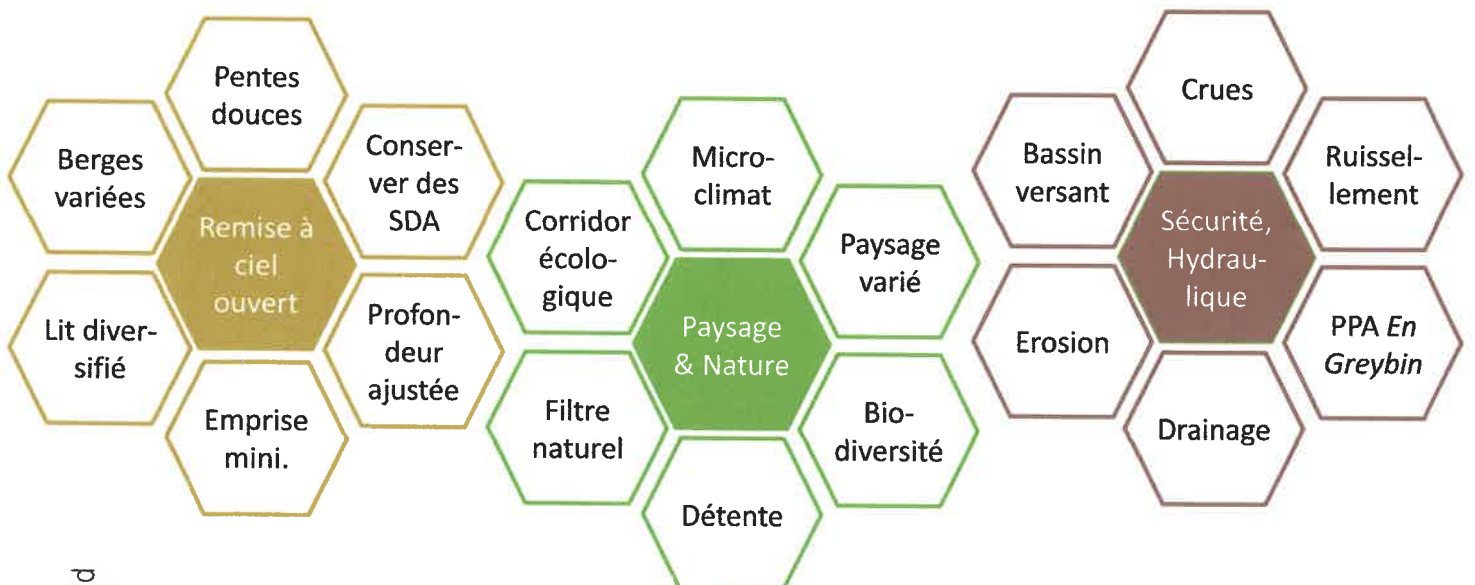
Remise à ciel ouvert

Pentes douces

Berges variées

Conserver des SDA

Lit diversifié

Profondeur ajustée

Emprise mini.

Paysage & Nature

Microclimat

Corridor écologique

Paysage varié

Filtre naturel

Biodiversité

Détente

Sécurité, Hydraulique

Crues

Bassin versant

Ruissellement

Erosion

PPA *En Greybin*

Drainage

d